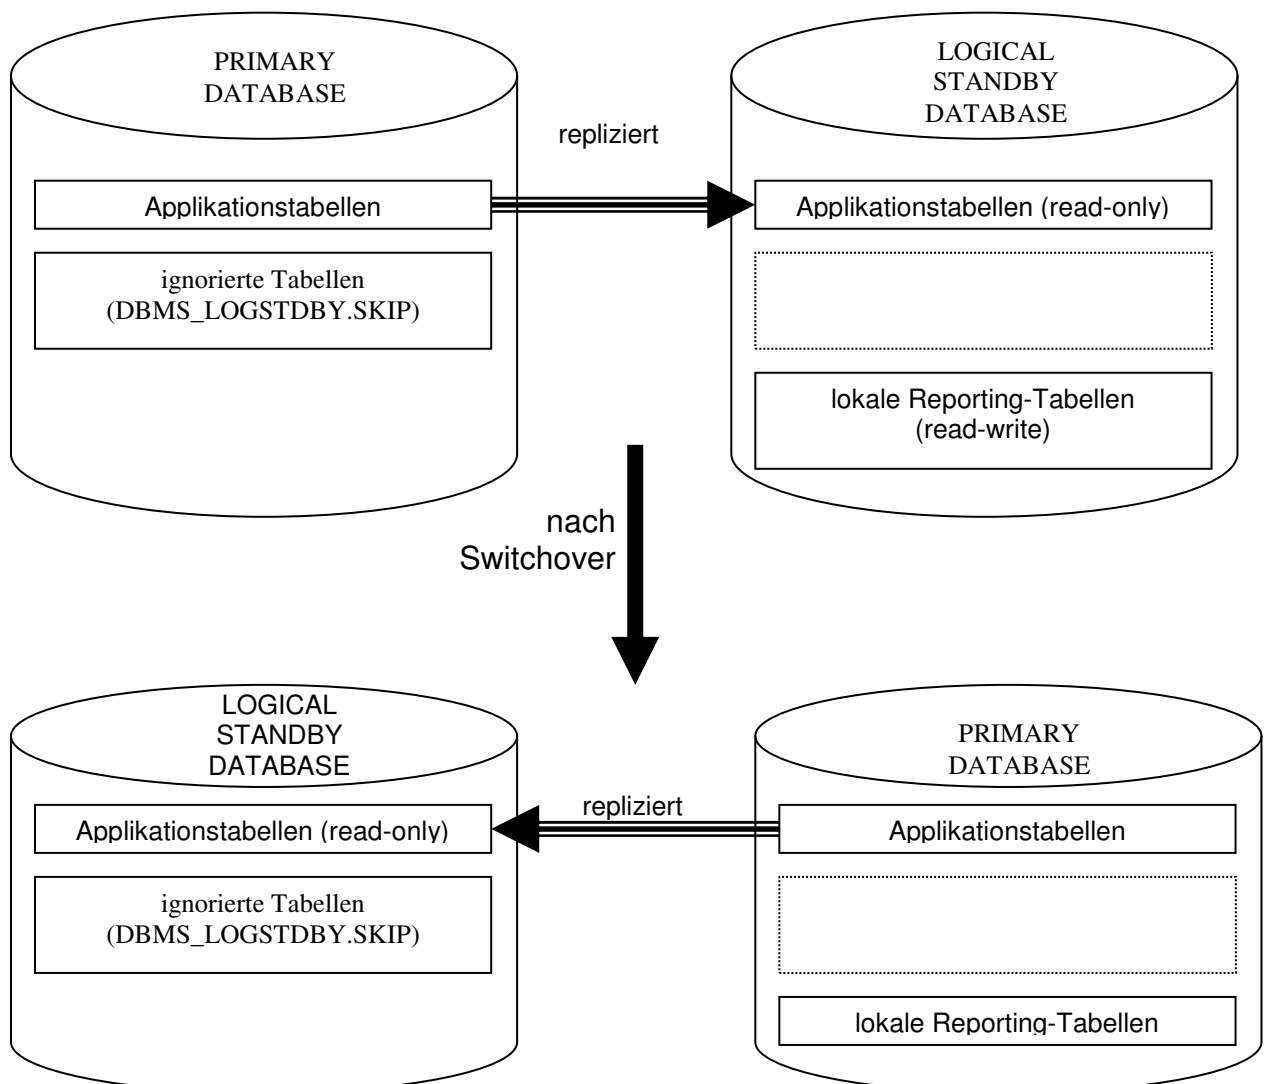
PRIMARY DATABASE

Applikationstabellen

ignorierte Tabellen (DBMS_LOGSTDBY.SKIP)

repliziert

LOGICAL STANDBY DATABASE

Applikationstabellen (read-only)

lokale Reporting-Tabellen (read-write)

nach Switchover

LOGICAL STANDBY DATABASE

Applikationstabellen (read-only)

ignorierte Tabellen (DBMS_LOGSTDBY.SKIP)

repliziert

PRIMARY DATABASE

Applikationstabellen

lokale Reporting-Tabellen